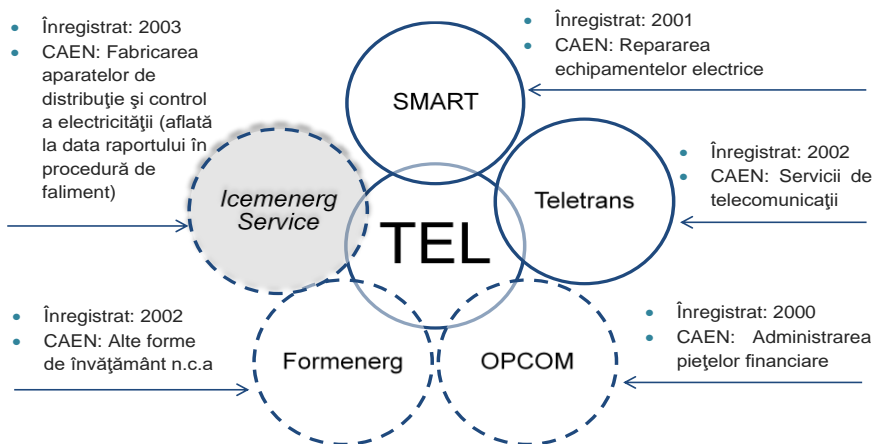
- Înregistrat: 2003
- CAEN: Fabricarea aparatelor de distribuţie şi control a electricităţii (aflată la data raportului în procedură de faliment)

- Înregistrat: 2001
- CAEN: Repararea echipamentelor electrice

SMART

Icemenerg Service

TEL

Teletrans

- Înregistrat: 2002
- CAEN: Servicii de telecomunicaţii

- Înregistrat: 2002
- CAEN: Alte forme de învăţământ n.c.a

Formenerg

OPCOM

- Înregistrat: 2000
- CAEN: Administrarea pieţelor financiare